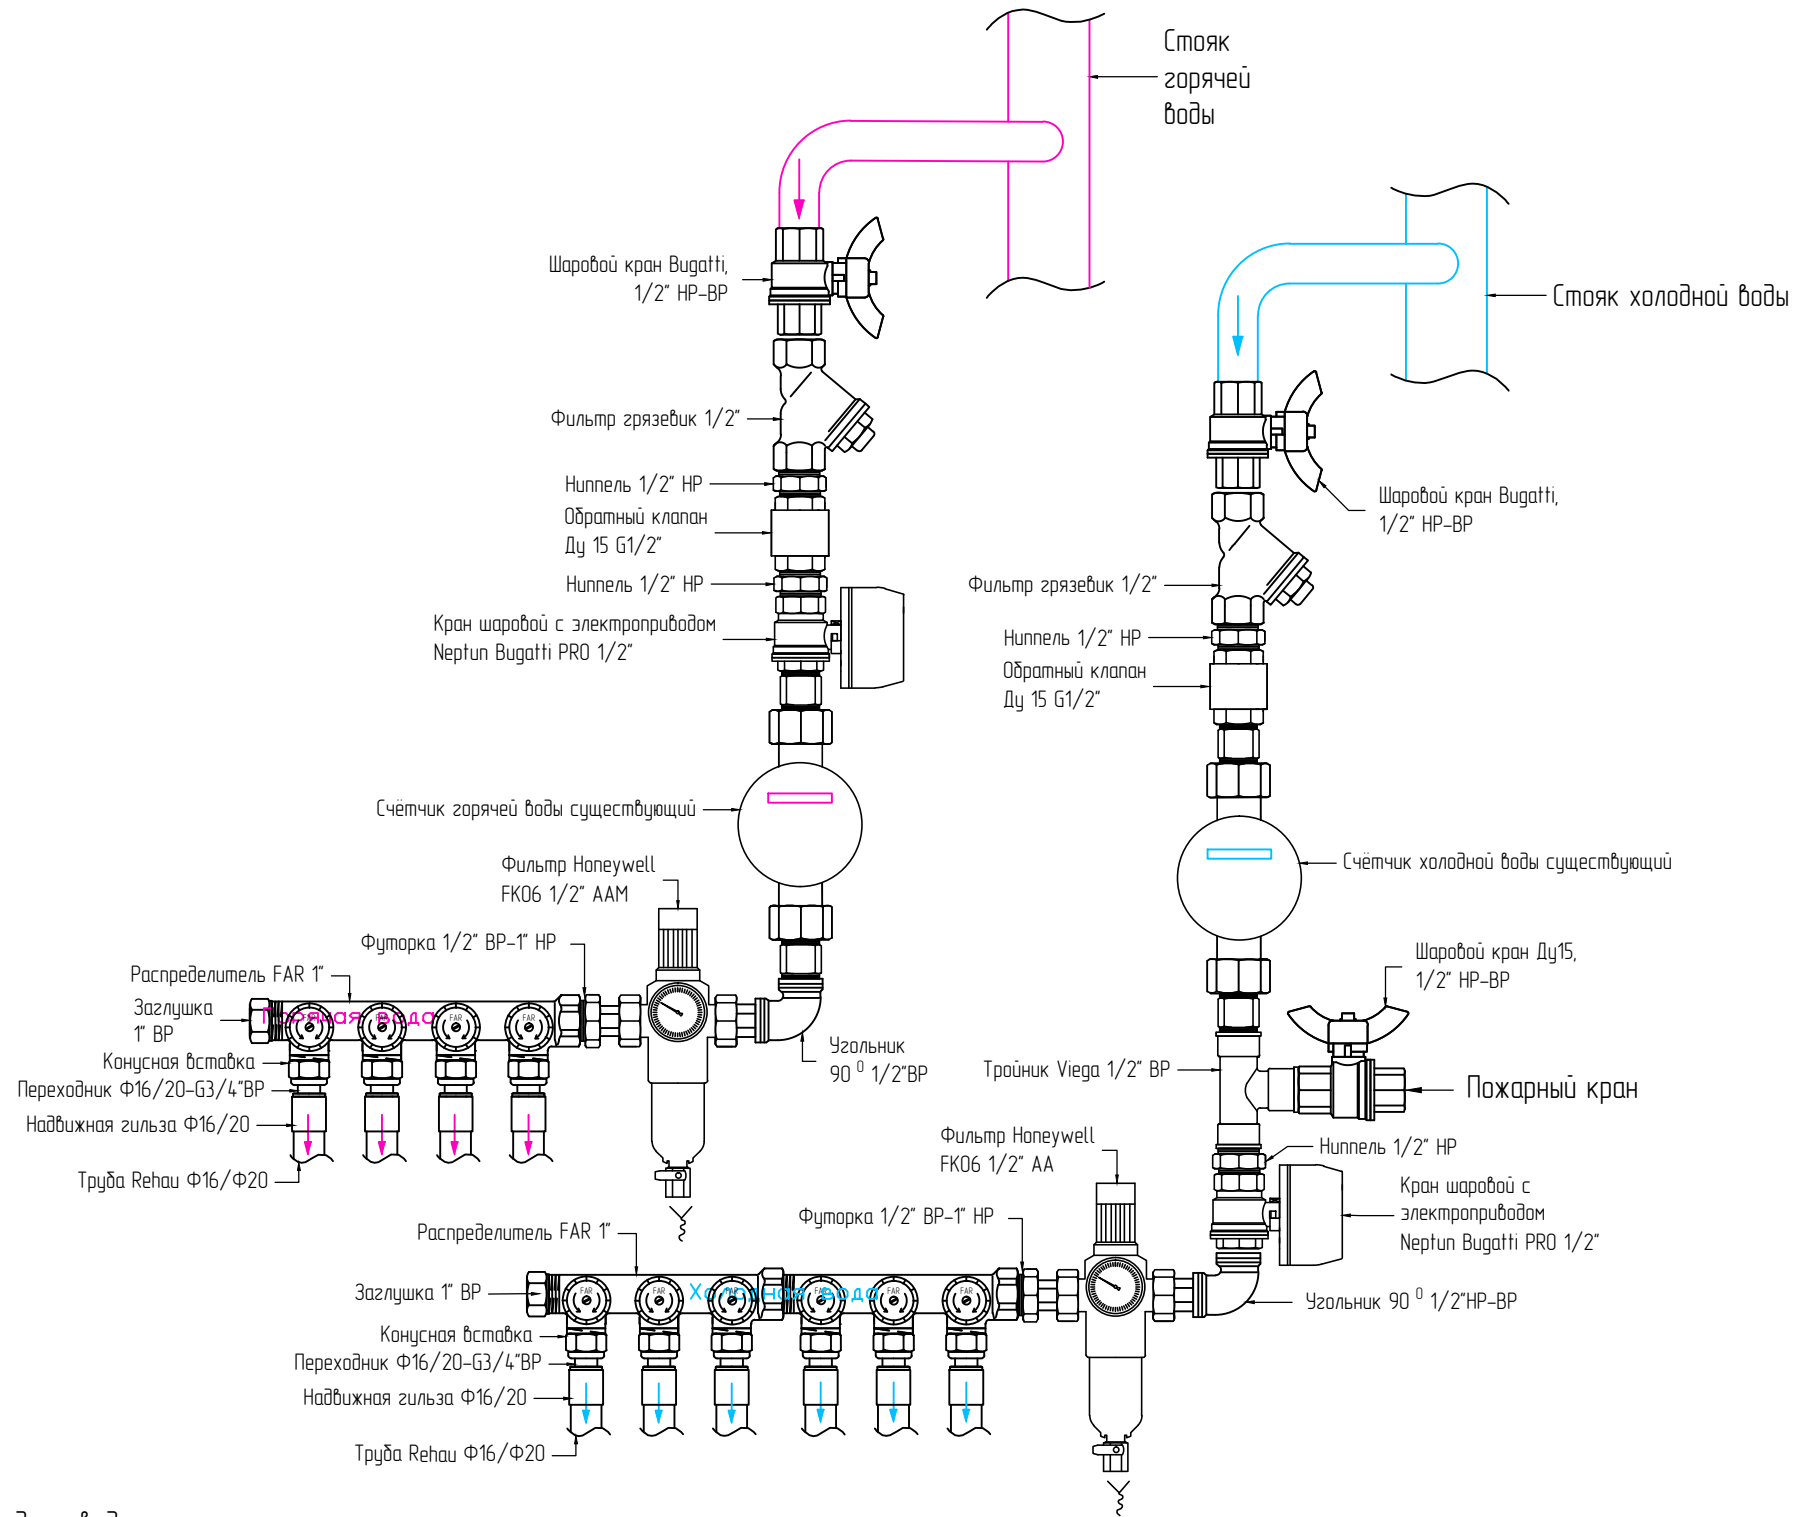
Стояк горячей воды

Стояк холодной воды

Шаровой кран Bugatti, 1/2" НР-ВР

Фильтр грязевик 1/2"

Ниппель 1/2" НР

Обратный клапан Ду 15 G1/2"

Ниппель 1/2" НР

Кран шаровой с электроприводом Neptun Bugatti PRO 1/2"

Шаровой кран Bugatti, 1/2" НР-ВР

Фильтр грязевик 1/2"

Ниппель 1/2" НР

Обратный клапан Ду 15 G1/2"

Счётчик горячей воды существующий

Счётчик холодной воды существующий

Фильтр Honeywell FK06 1/2" AAM

Футорка 1/2" ВР-1" НР

Распределитель FAR 1"

Заглушка 1" ВР

Горячая вода

Конусная вставка

Переходник Ф16/20-G3/4"ВР

Надвижная гильза Ф16/20

Труба Rehau Ф16/Ф20

Угольник 90 $^0$ 1/2"ВР

Шаровой кран Ду15, 1/2" НР-ВР

Тройник Viega 1/2" ВР

Пожарный кран

Фильтр Honeywell FK06 1/2" AA

Ниппель 1/2" НР

Кран шаровой с электроприводом Neptun Bugatti PRO 1/2"

Футорка 1/2" ВР-1" НР

Распределитель FAR 1"

Заглушка 1" ВР

Холодная вода

Конусная вставка

Переходник Ф16/20-G3/4"ВР

Надвижная гильза Ф16/20

Труба Rehau Ф16/Ф20

Угольник 90 $^0$ 1/2"НР-ВР